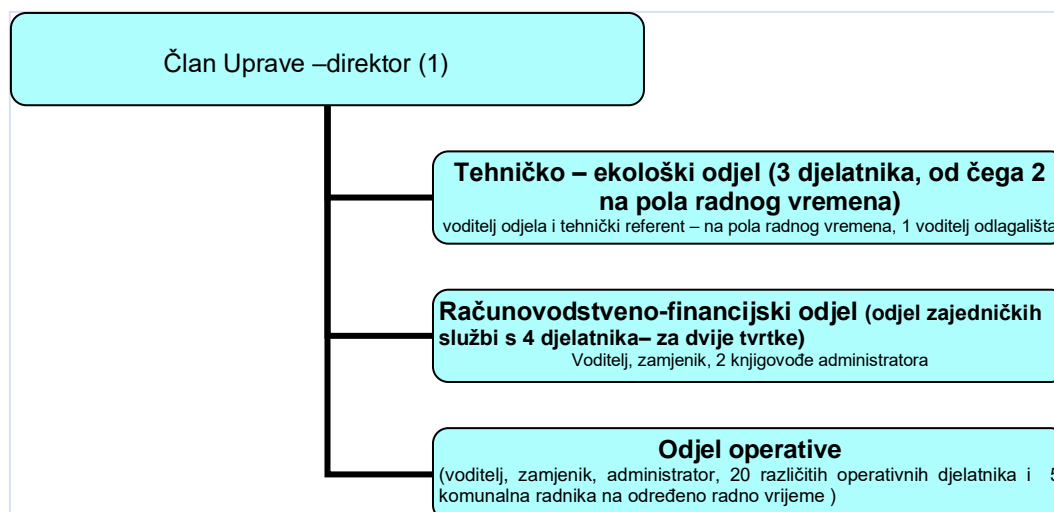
Član Uprave –direktor (1)

Tehničko – ekološki odjel (3 djelatnika, od čega 2 na pola radnog vremena)
voditelj odjela i tehnički referent – na pola radnog vremena, 1 voditelj odlagališta

Računovodstveno-financijski odjel (odjel zajedničkih službi s 4 djelatnika– za dvije tvrtke)
Voditelj, zamjenik, 2 knjigovođe administratora

Odjel operative
(voditelj, zamjenik, administrator, 20 različitih operativnih djelatnika i 5 komunalna radnika na određeno radno vrijeme )